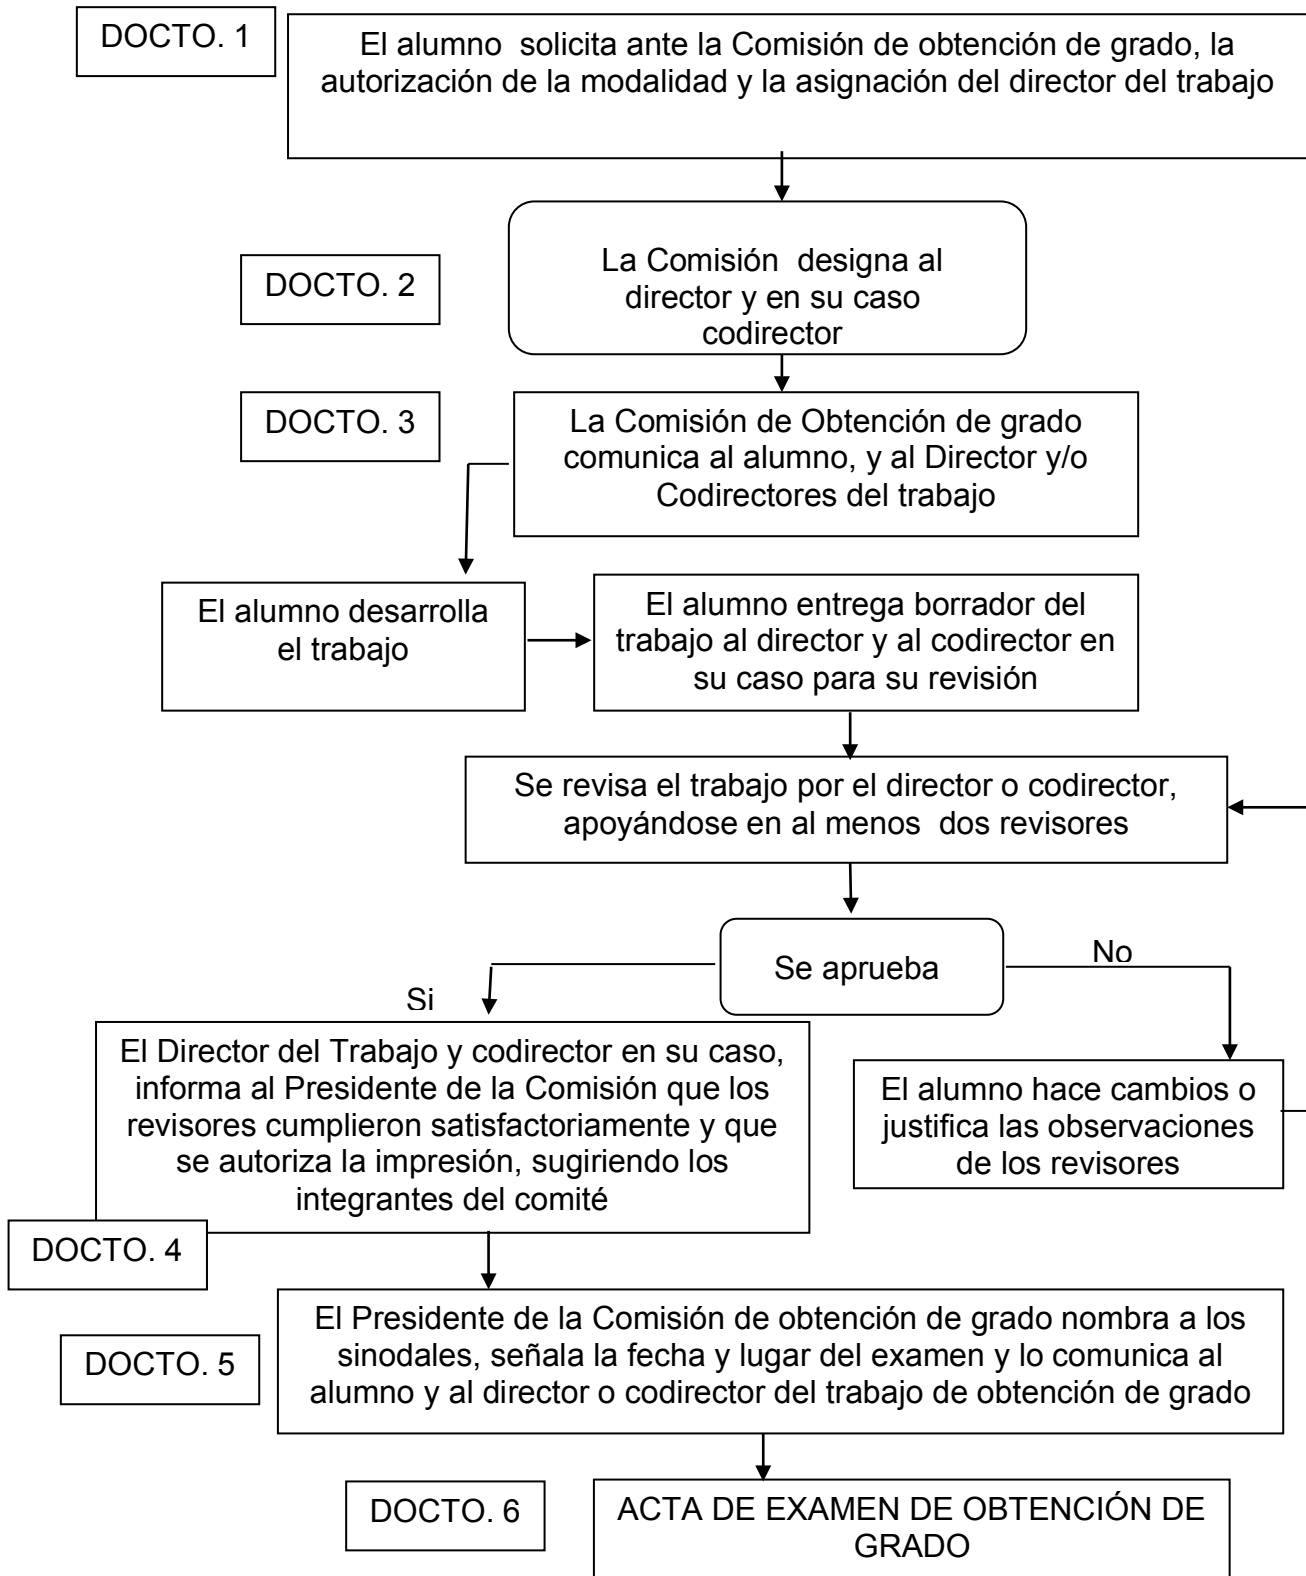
DOCTO. 1

El alumno solicita ante la Comisión de obtención de grado, la autorización de la modalidad y la asignación del director del trabajo

DOCTO. 2

La Comisión designa al director y en su caso codirector

DOCTO. 3

La Comisión de Obtención de grado comunica al alumno, y al Director y/o Codirectores del trabajo

El alumno desarrolla el trabajo

El alumno entrega borrador del trabajo al director y al codirector en su caso para su revisión

Se revisa el trabajo por el director o codirector, apoyándose en al menos dos revisores

Se aprueba

No

Si

El Director del Trabajo y codirector en su caso, informa al Presidente de la Comisión que los revisores cumplieron satisfactoriamente y que se autoriza la impresión, sugiriendo los integrantes del comité

El alumno hace cambios o justifica las observaciones de los revisores

DOCTO. 4

DOCTO. 5

El Presidente de la Comisión de obtención de grado nombra a los sinodales, señala la fecha y lugar del examen y lo comunica al alumno y al director o codirector del trabajo de obtención de grado

DOCTO. 6

ACTA DE EXAMEN DE OBTENCIÓN DE GRADO